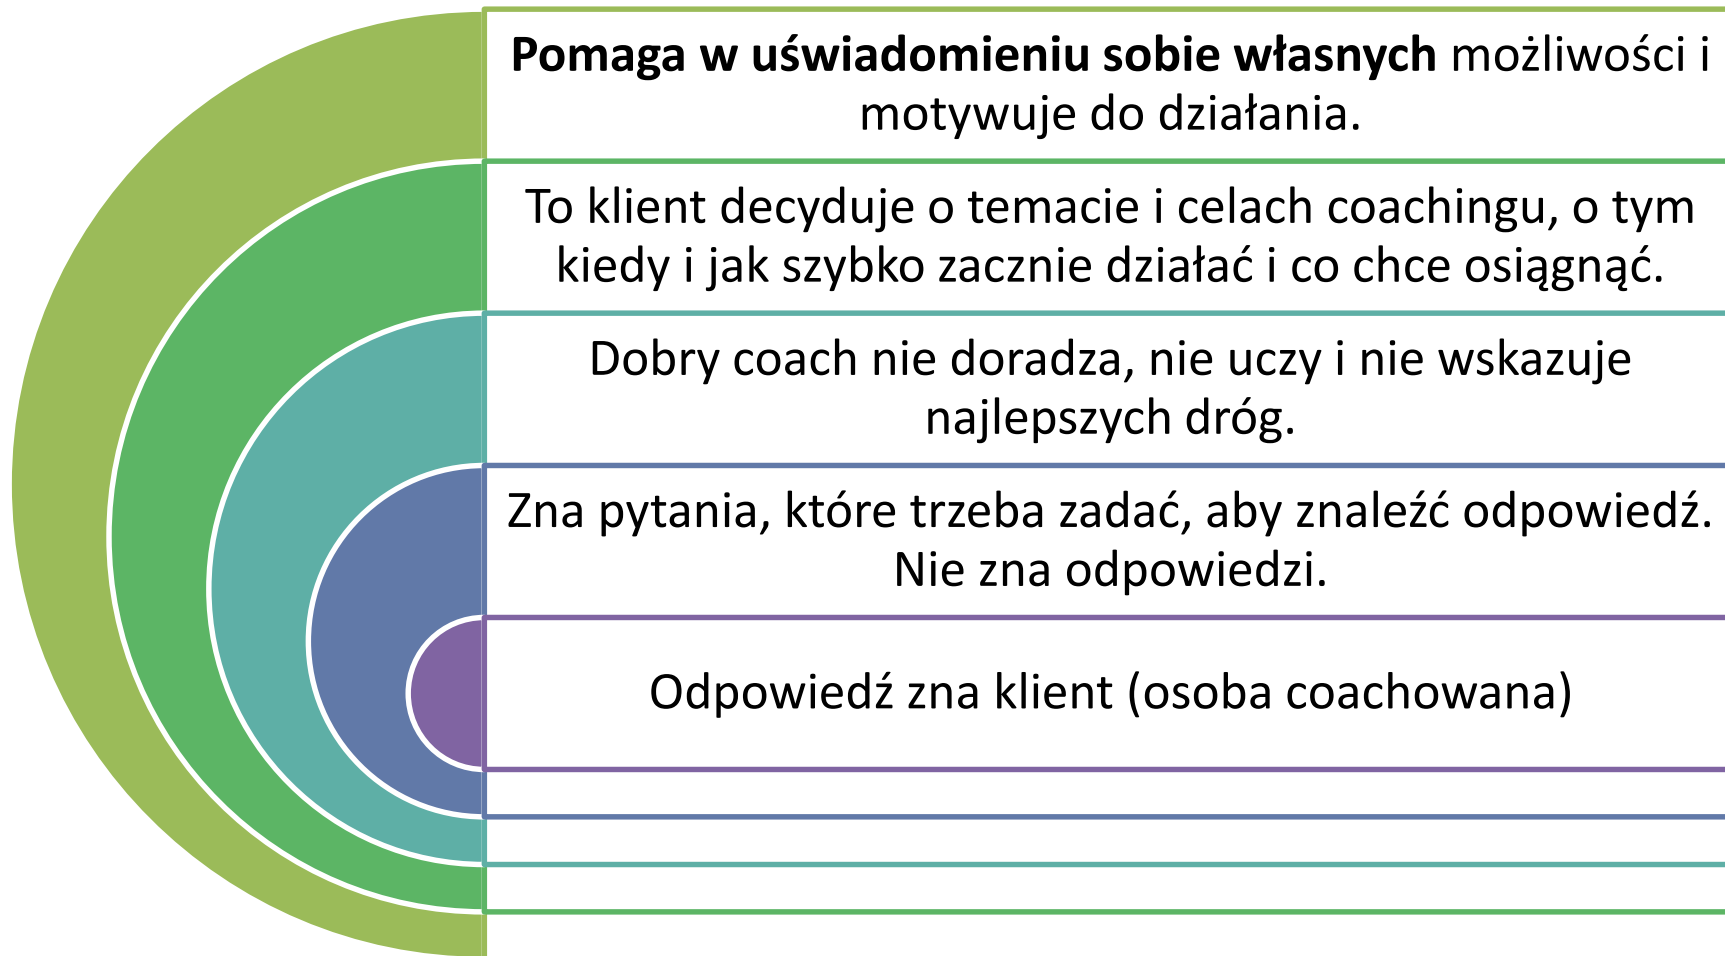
**Pomaga w uświadomieniu sobie własnych** możliwości i motywuje do działania.

To klient decyduje o temacie i celach coachingu, o tym kiedy i jak szybko zacznie działać i co chce osiągnąć.

Dobry coach nie doradza, nie uczy i nie wskazuje najlepszych dróg.

Zna pytania, które trzeba zadać, aby znaleźć odpowiedź. Nie zna odpowiedzi.

Odpowiedź zna klient (osoba coachowana)